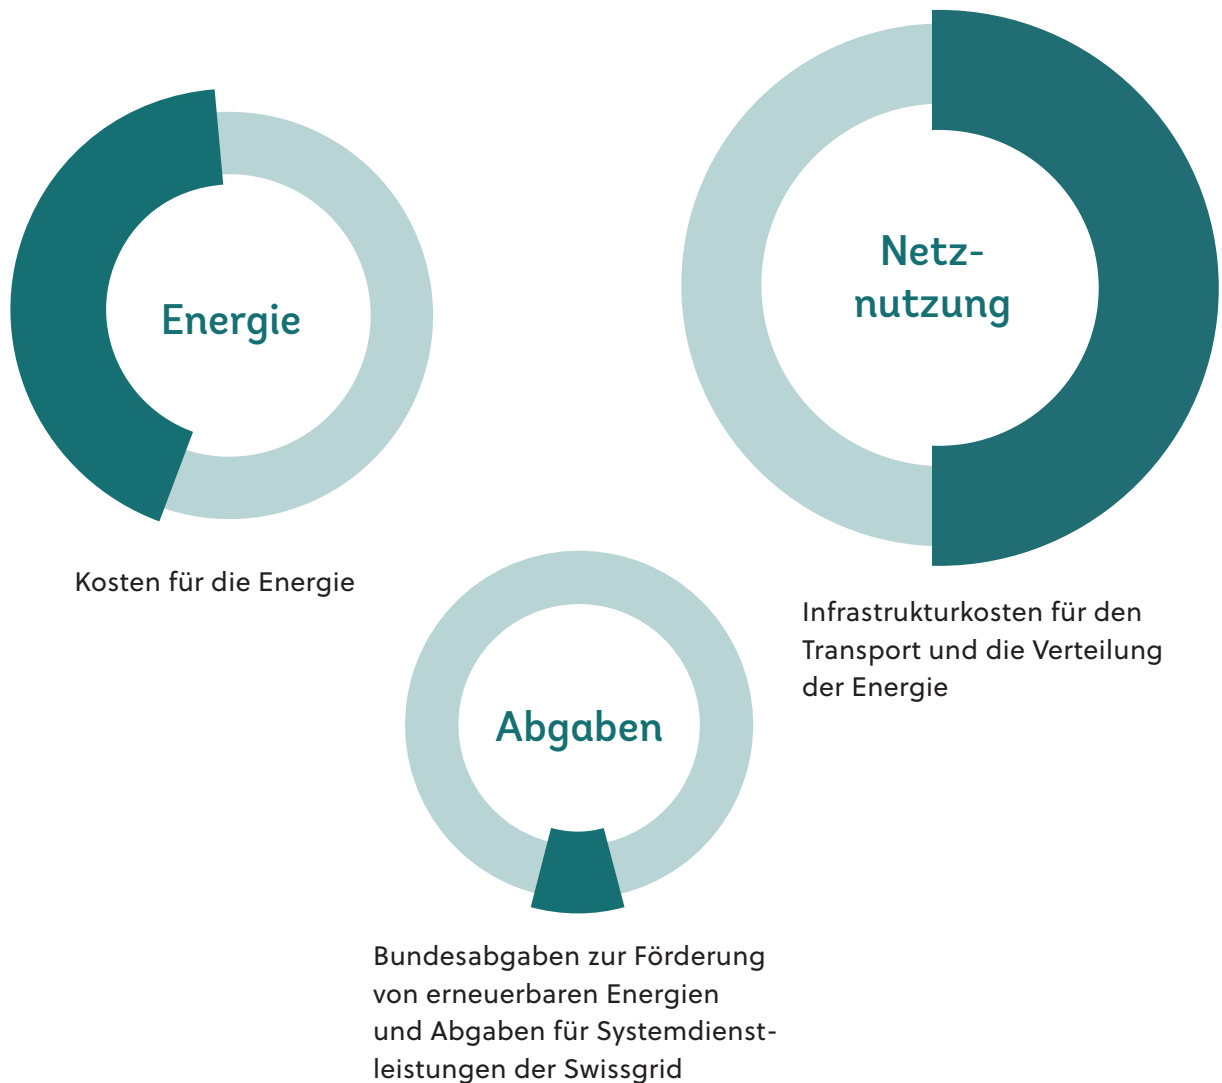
Energie

Kosten für die Energie

Netz-
nutzung

Infrastrukturkosten für den Transport und die Verteilung der Energie

Abgaben

Bundesabgaben zur Förderung von erneuerbaren Energien und Abgaben für Systemdienstleistungen der Swissgrid